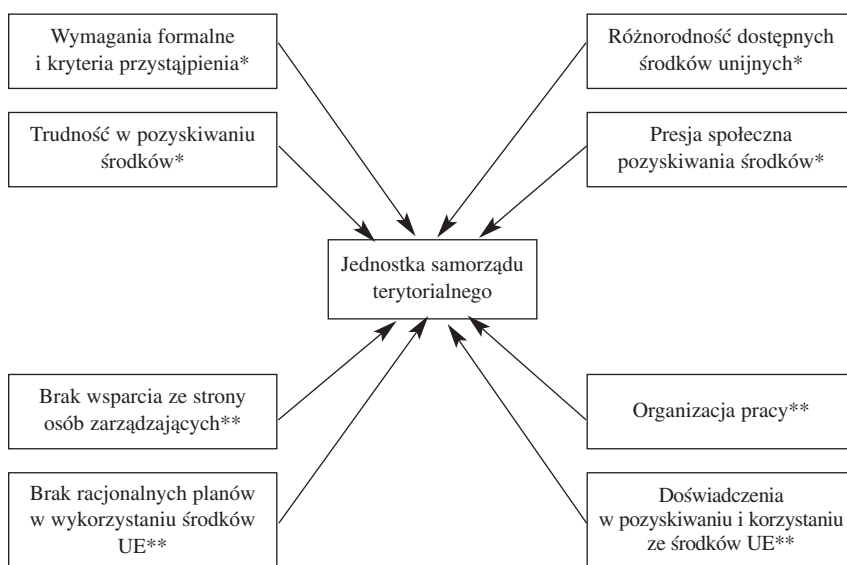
Wymagania formalne i kryteria przystąpienia*

Różnorodność dostępnych środków unijnych*

Trudność w pozyskiwaniu środków*

Presja społeczna pozyskiwania środków*

Jednostka samorządu terytorialnego

Brak wsparcia ze strony osób zarządzających**

Organizacja pracy**

Brak racjonalnych planów w wykorzystaniu środków UE**

Doświadczenia w pozyskiwaniu i korzystaniu ze środków UE**